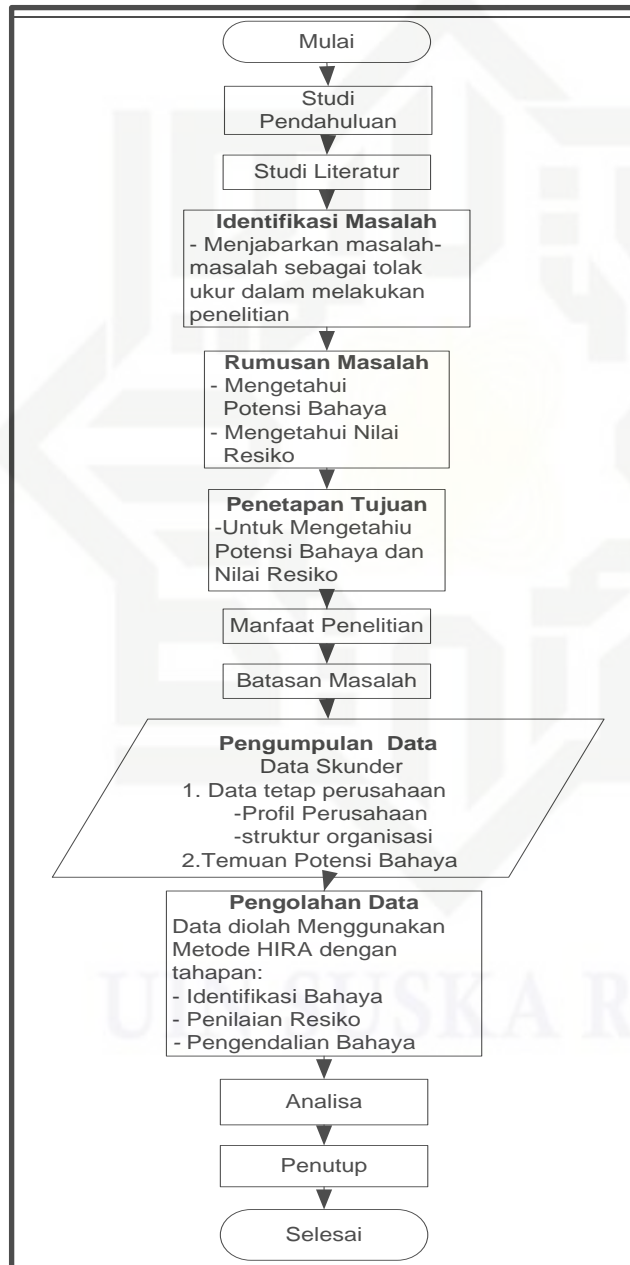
Mulai

Studi Pendahuluan

Studi Literatur

Identifikasi Masalah
- Menjabarkan masalah-masalah sebagai tolak ukur dalam melakukan penelitian

Rumusan Masalah
- Mengetahui Potensi Bahaya
- Mengetahui Nilai Resiko

Penetapan Tujuan
-Untuk Mengetahiu Potensi Bahaya dan Nilai Resiko

Manfaat Penelitian

Batasan Masalah

Pengumpulan Data
Data Skunder
1. Data tetap perusahaan
-Profil Perusahaan
-struktur organisasi
2.Temuan Potensi Bahaya

Pengolahan Data
Data diolah Menggunakan Metode HIRA dengan tahapan:
- Identifikasi Bahaya
- Penilaian Resiko
- Pengendalian Bahaya

Analisa

Penutup

Selesai

UIN SUSKA R